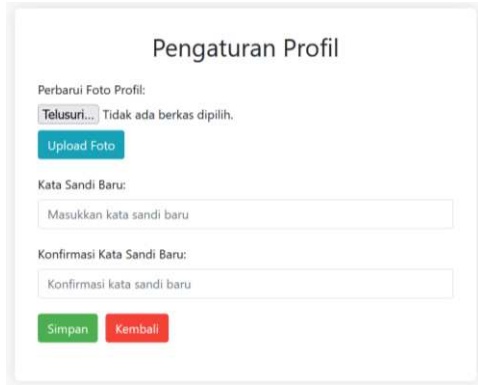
Pengaturan Profil

Perbarui Foto Profil:

Telusuri... Tidak ada berkas dipilih.

Upload Foto

Kata Sandi Baru:

Masukkan kata sandi baru

Konfirmasi Kata Sandi Baru:

Konfirmasi kata sandi baru

Simpan

Kembali